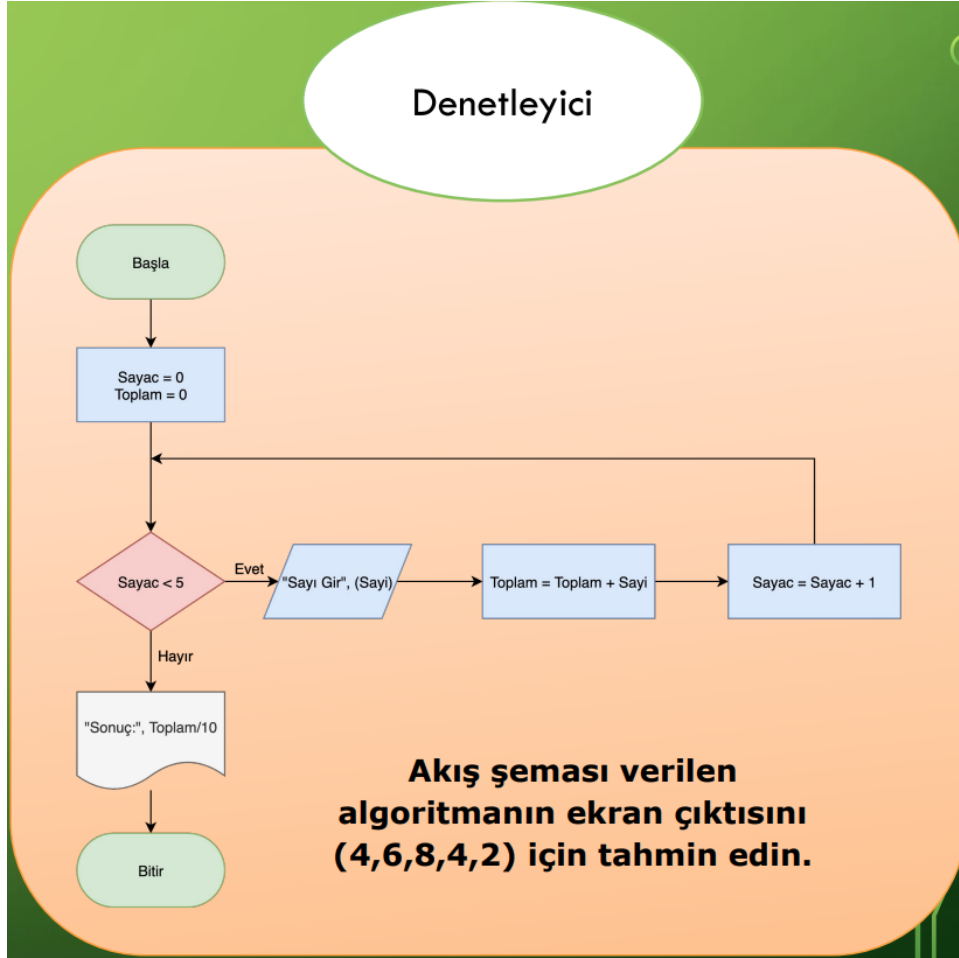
Denetleyici

Başla

Sayac = 0
Toplam = 0

Sayac < 5

Evet

"Sayı Gir", (Sayi)

Toplam = Toplam + Sayi

Sayac = Sayac + 1

Hayır

"Sonuç:", Toplam/10

Bitir

Akış şeması verilen algoritmanın ekran çıktısını (4,6,8,4,2) için tahmin edin.